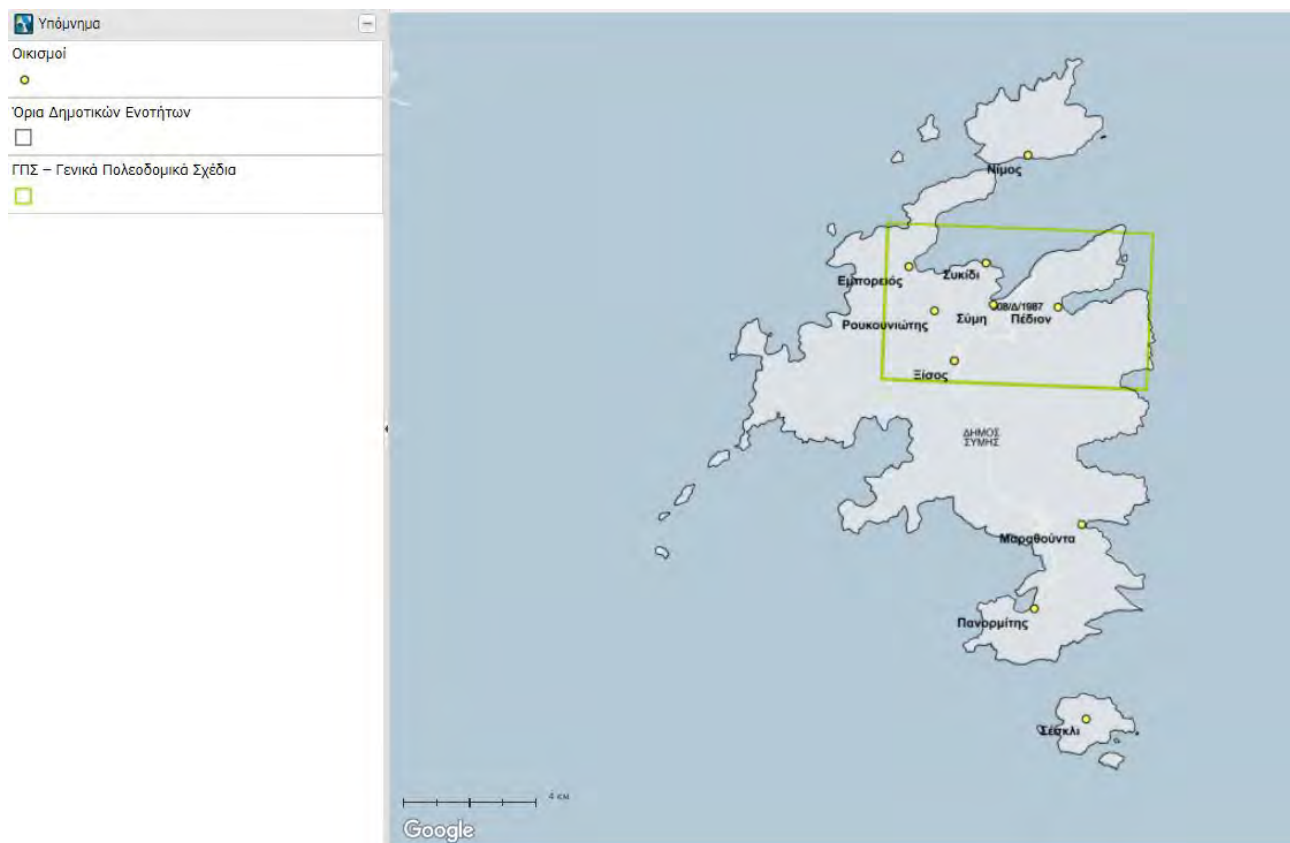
Υπόμνημα

Οικισμοί

Όρια Δημοτικών Ενοτήτων

ΓΠΣ – Γενικά Πολεοδομικά Σχέδια

Νίμος

Εμπορειός

Συκίδι

08/Δ/1987

Σύμη

Πέδιον

Ρουκουνιώτης

Ξίσος

ΔΗΜΟΣ ΣΥΜΗΣ

Μαραθούντα

Πανορμίτης

Σέσκλι

4 км

Google